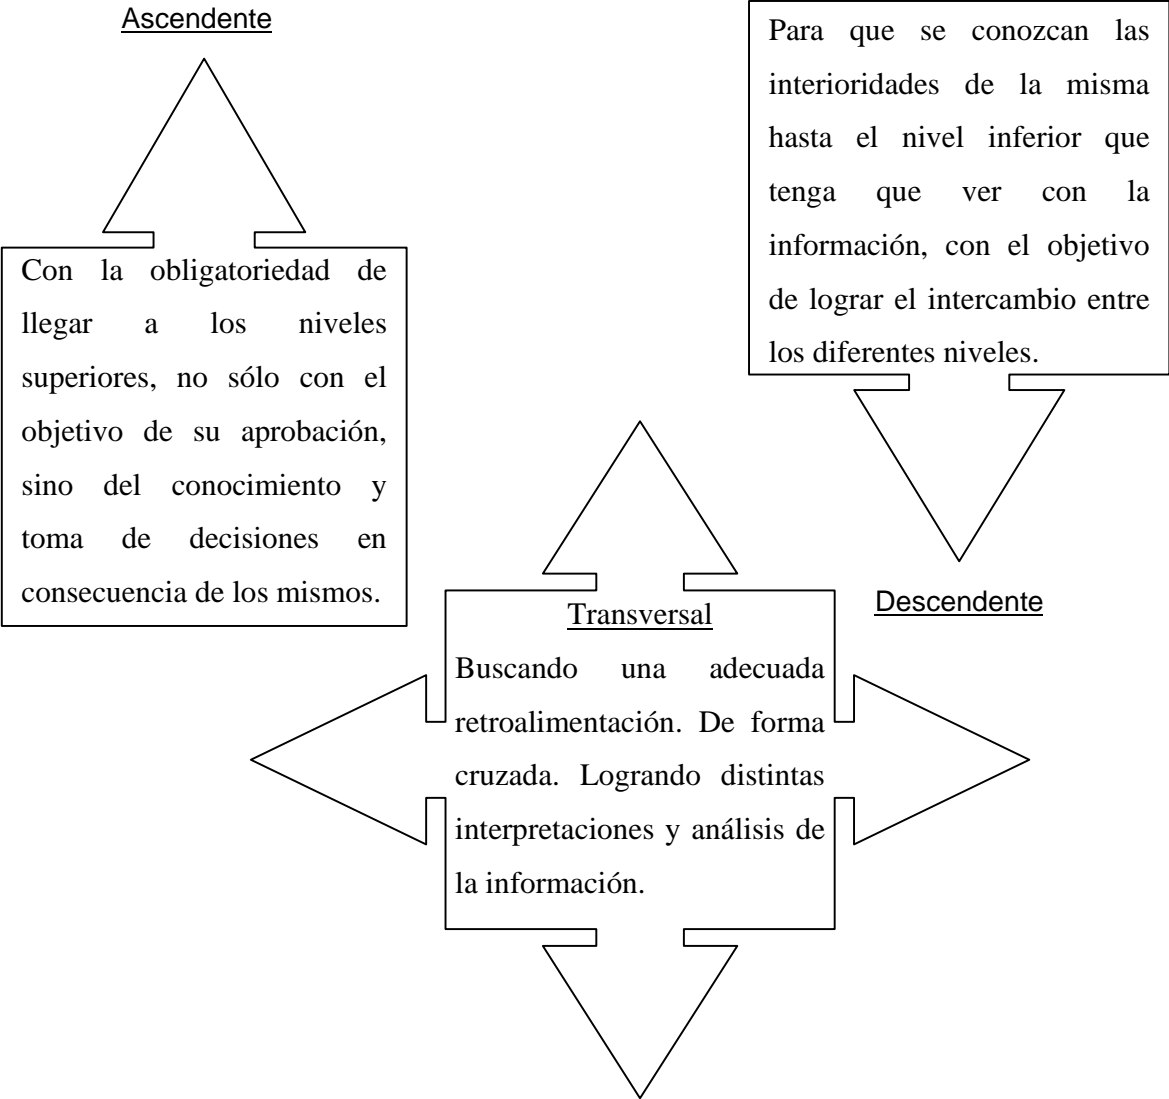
Ascendente

Con la obligatoriedad de llegar a los niveles superiores, no sólo con el objetivo de su aprobación, sino del conocimiento y toma de decisiones en consecuencia de los mismos.

Para que se conozcan las interioridades de la misma hasta el nivel inferior que tenga que ver con la información, con el objetivo de lograr el intercambio entre los diferentes niveles.

Descendente

Transversal

Buscando una adecuada retroalimentación. De forma cruzada. Logrando distintas interpretaciones y análisis de la información.